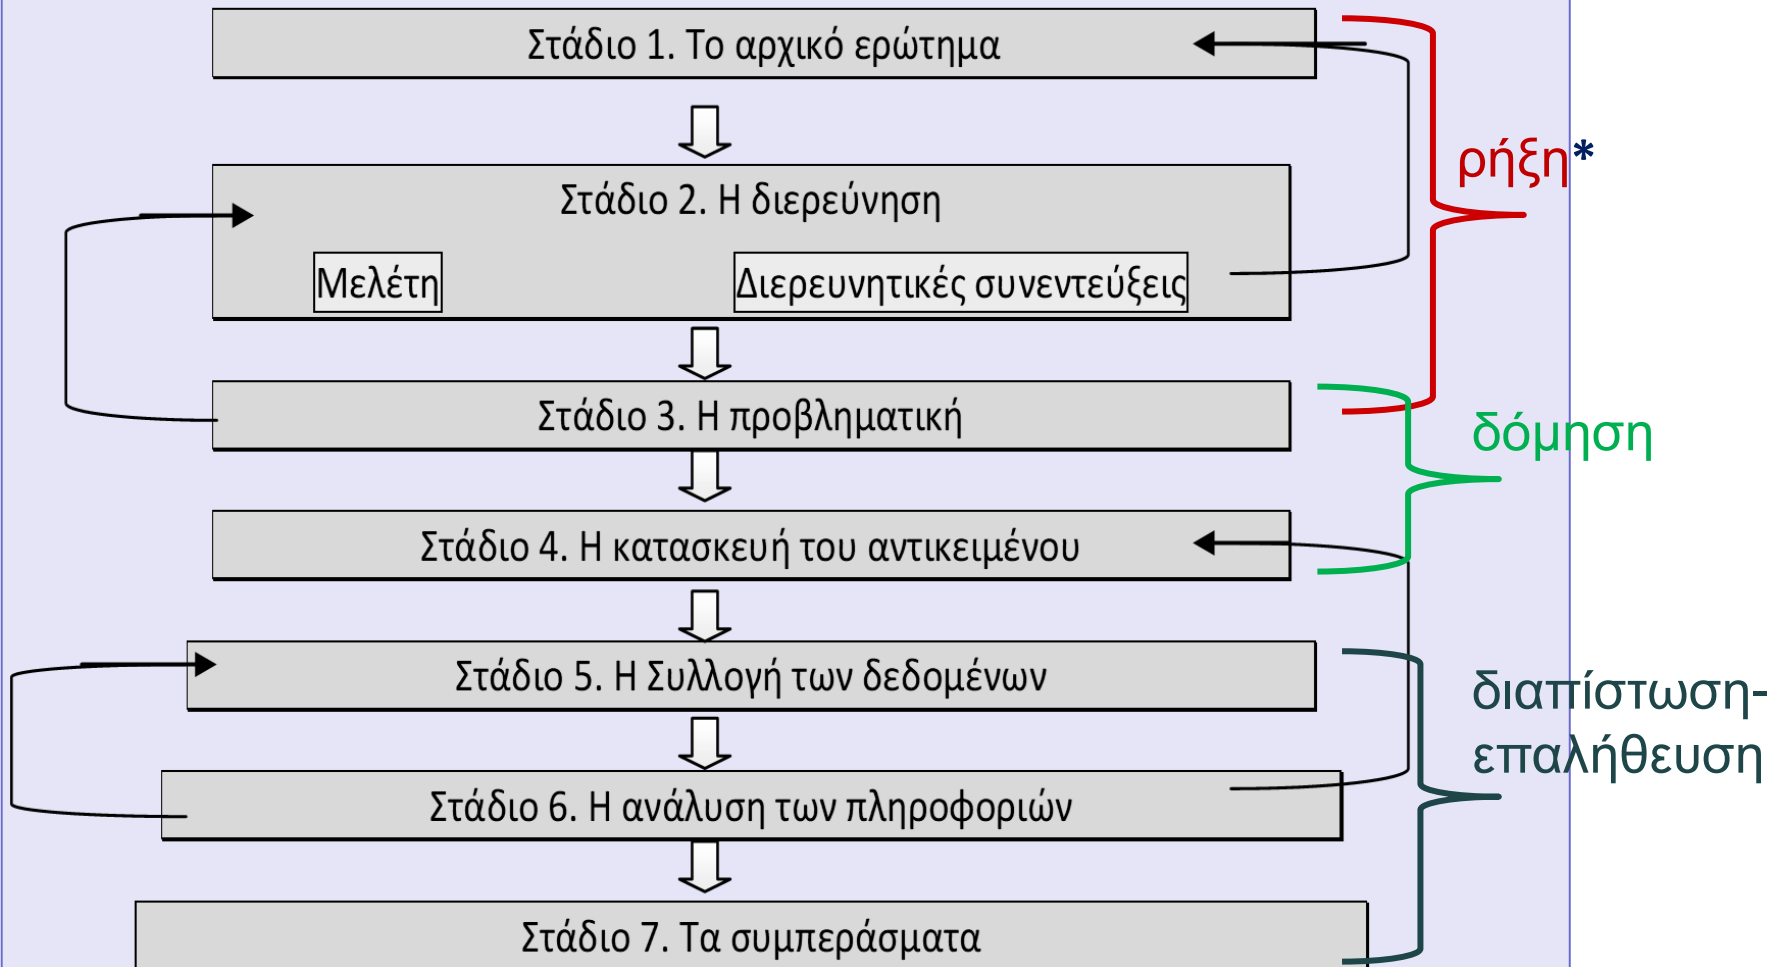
Στάδιο 1. Το αρχικό ερώτημα

Στάδιο 2. Η διερεύνηση

Μελέτη

Διερευνητικές συνεντεύξεις

Στάδιο 3. Η προβληματική

Στάδιο 4. Η κατασκευή του αντικειμένου

Στάδιο 5. Η Συλλογή των δεδομένων

Στάδιο 6. Η ανάλυση των πληροφοριών

Στάδιο 7. Τα συμπεράσματα

ρήξη*

δόμηση

διαπίστωση-επαλήθευση